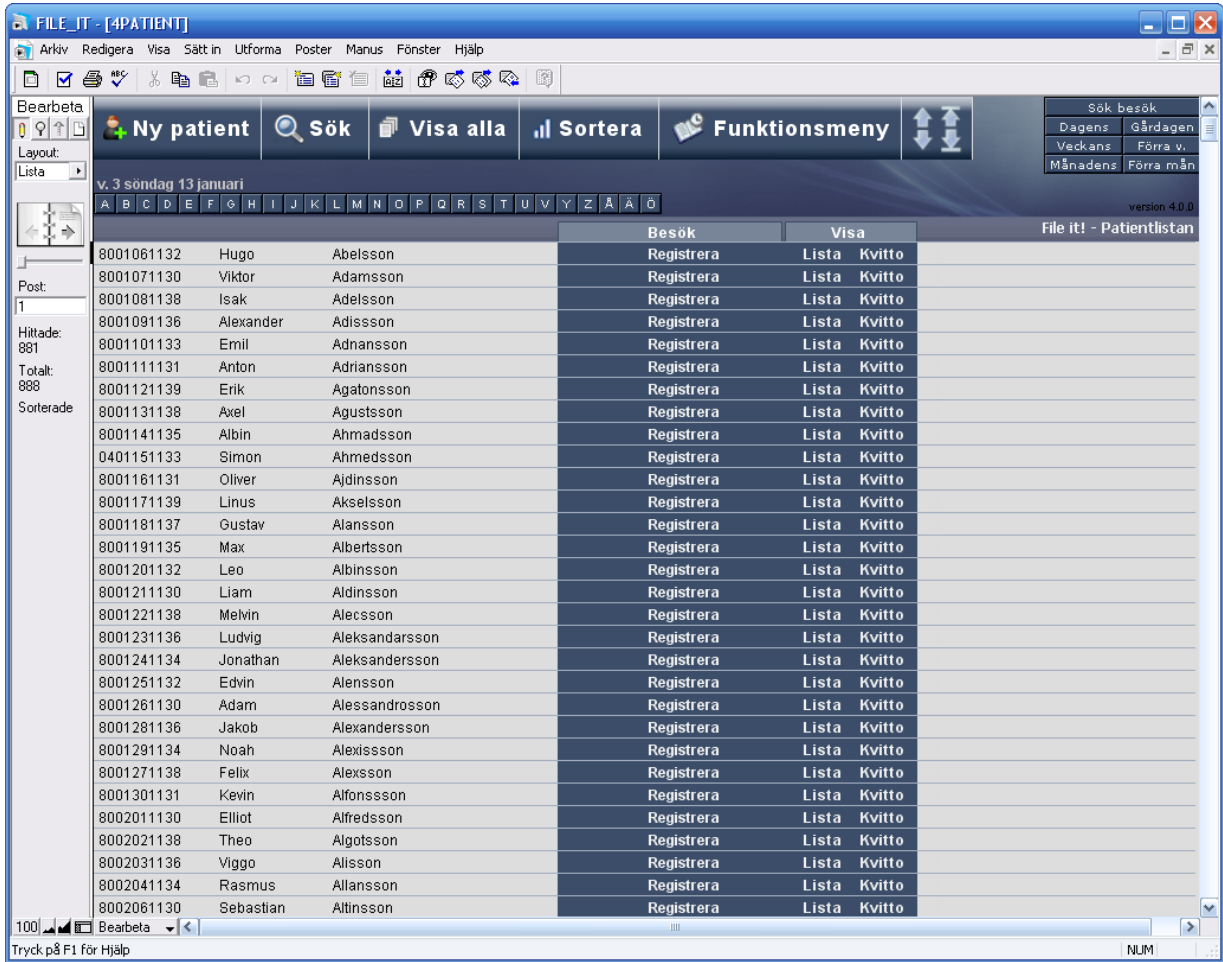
FILE_IT - [4PATIENT]

Arkiv Redigera Visa Sätt in Utforma Poster Manus Fönster Hjälp

Bearbeta
Layout:
Lista
Post:
1
Hittade:
881
Totalt:
888
Sorterade

Ny patient | Sök | Visa alla | Sortera | Funktionsmeny

Sök besök
Dagens | Gårdagen
Veckans | Förra v.
Månadens | Förra mån

v. 3 söndag 13 januari
A B C D E F G H I J K L M N O P Q R S T U V Y Z Å Ä Ö

version 4.0.0
File it! - Patientlistan

| | | | Besök | Visa | |
|---|---|---|---|---|---|
| 8001061132 | Hugo | Abelsson | Registrera | Lista | Kvitto |
| 8001071130 | Viktor | Adamsson | Registrera | Lista | Kvitto |
| 8001081138 | Isak | Adelsson | Registrera | Lista | Kvitto |
| 8001091136 | Alexander | Adissson | Registrera | Lista | Kvitto |
| 8001101133 | Emil | Adnansson | Registrera | Lista | Kvitto |
| 8001111131 | Anton | Adriansson | Registrera | Lista | Kvitto |
| 8001121139 | Erik | Agatonsson | Registrera | Lista | Kvitto |
| 8001131138 | Axel | Agustsson | Registrera | Lista | Kvitto |
| 8001141135 | Albin | Ahmadsson | Registrera | Lista | Kvitto |
| 0401151133 | Simon | Ahmedsson | Registrera | Lista | Kvitto |
| 8001161131 | Oliver | Ajdinsson | Registrera | Lista | Kvitto |
| 8001171139 | Linus | Akselsson | Registrera | Lista | Kvitto |
| 8001181137 | Gustav | Alansson | Registrera | Lista | Kvitto |
| 8001191135 | Max | Albertsson | Registrera | Lista | Kvitto |
| 8001201132 | Leo | Albinsson | Registrera | Lista | Kvitto |
| 8001211130 | Liam | Aldinsson | Registrera | Lista | Kvitto |
| 8001221138 | Melvin | Alecsson | Registrera | Lista | Kvitto |
| 8001231136 | Ludvig | Aleksandarsson | Registrera | Lista | Kvitto |
| 8001241134 | Jonathan | Aleksandersson | Registrera | Lista | Kvitto |
| 8001251132 | Edvin | Alensson | Registrera | Lista | Kvitto |
| 8001261130 | Adam | Alessandrosson | Registrera | Lista | Kvitto |
| 8001281136 | Jakob | Alexandersson | Registrera | Lista | Kvitto |
| 8001291134 | Noah | Alexissson | Registrera | Lista | Kvitto |
| 8001271138 | Felix | Alexsson | Registrera | Lista | Kvitto |
| 8001301131 | Kevin | Alfonssson | Registrera | Lista | Kvitto |
| 8002011130 | Elliot | Alfredsson | Registrera | Lista | Kvitto |
| 8002021138 | Theo | Algotsson | Registrera | Lista | Kvitto |
| 8002031136 | Viggo | Alisson | Registrera | Lista | Kvitto |
| 8002041134 | Rasmus | Allansson | Registrera | Lista | Kvitto |
| 8002061130 | Sebastian | Altinsson | Registrera | Lista | Kvitto |

100 Bearbeta
Tryck på F1 för Hjälp
NUM